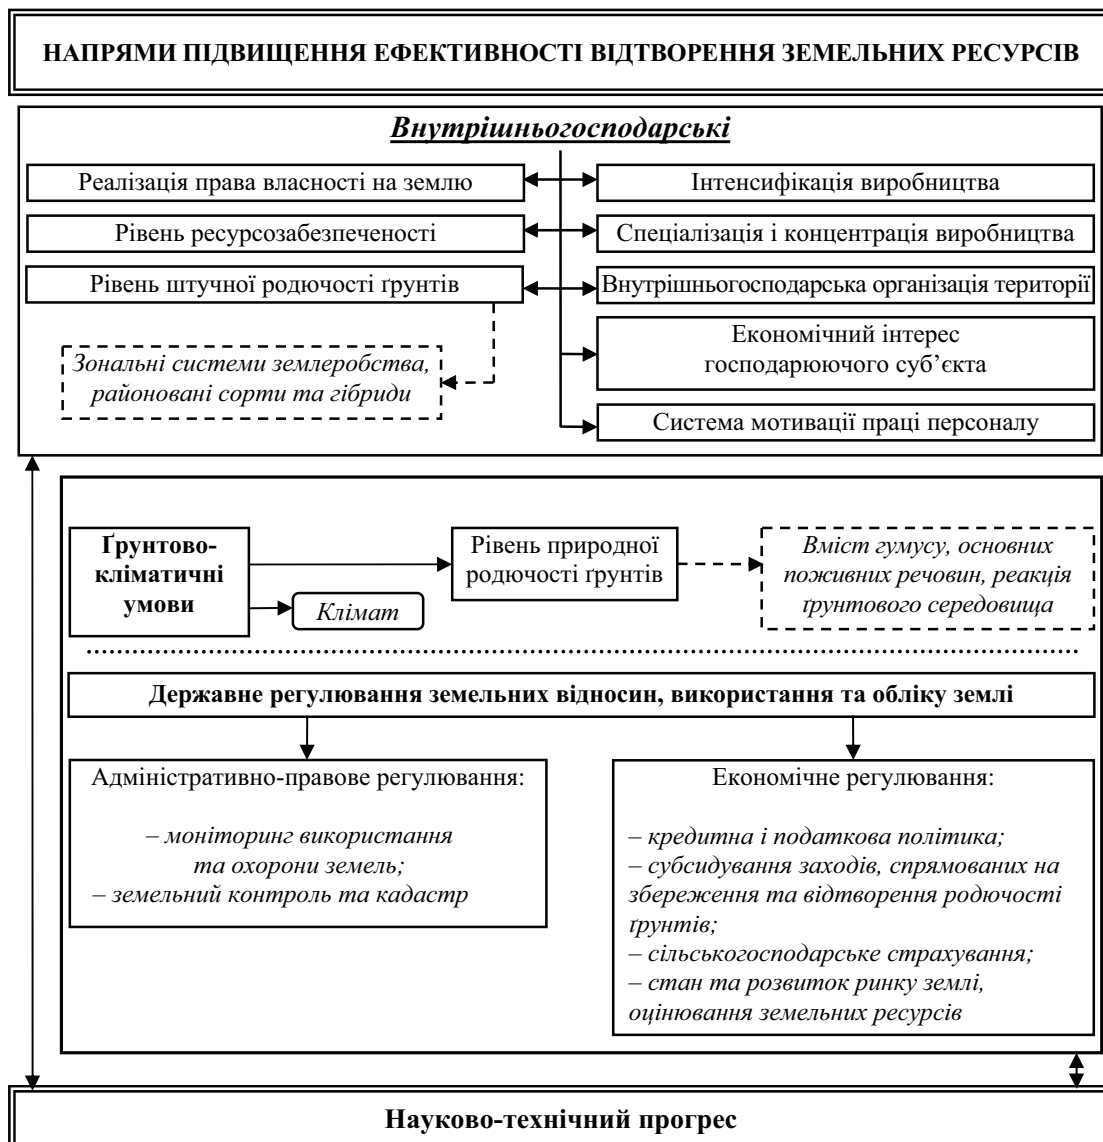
НАПРЯМИ ПІДВИЩЕННЯ ЕФЕКТИВНОСТІ ВІДТВОРЕННЯ ЗЕМЕЛЬНИХ РЕСУРСІВ

Внутрішньогосподарські

Реалізація права власності на землю

Інтенсифікація виробництва

Рівень ресурсозабезпеченості

Спеціалізація і концентрація виробництва

Рівень штучної родючості ґрунтів

Внутрішньогосподарська організація території

Економічний інтерес господарюючого суб'єкта

Зональні системи землеробства, районовані сорти та гібриди

Система мотивації праці персоналу

Ґрунтово-кліматичні умови

Рівень природної родючості ґрунтів

Вміст гумусу, основних поживних речовин, реакція ґрунтового середовища

Клімат

Державне регулювання земельних відносин, використання та обліку землі

Адміністративно-правове регулювання:

– моніторинг використання та охорони земель;
– земельний контроль та кадастр

Економічне регулювання:

– кредитна і податкова політика;
– субсидування заходів, спрямованих на збереження та відтворення родючості ґрунтів;
– сільськогосподарське страхування;
– стан та розвиток ринку землі, оцінювання земельних ресурсів

Науково-технічний прогрес